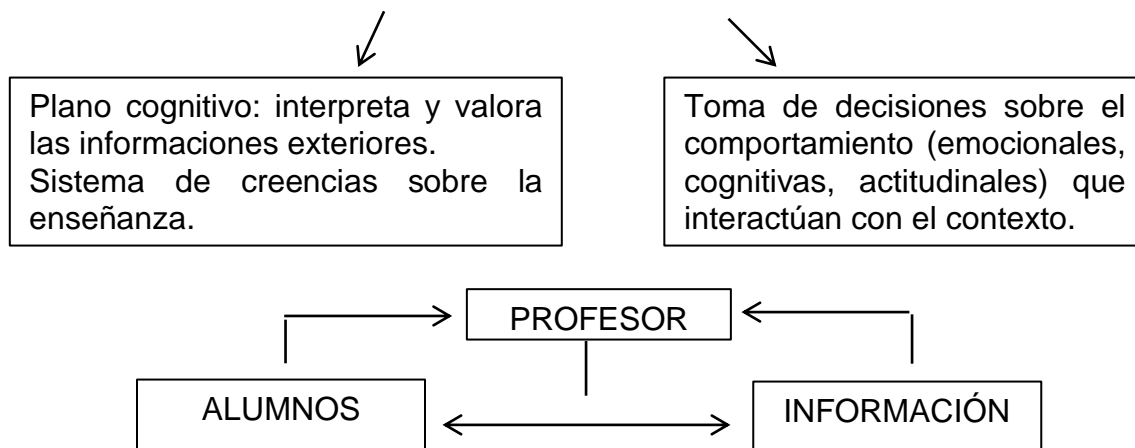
Plano cognitivo: interpreta y valora las informaciones exteriores.
Sistema de creencias sobre la enseñanza.

Toma de decisiones sobre el comportamiento (emocionales, cognitivas, actitudinales) que interactúan con el contexto.

PROFESOR

ALUMNOS

INFORMACIÓN